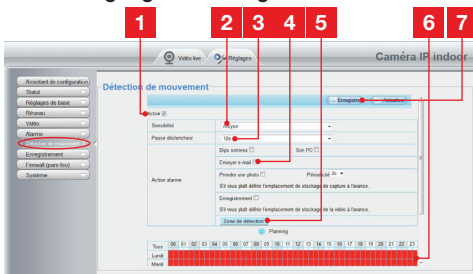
1 2 3 4 5 6 7

Vidéo live Réglages

Caméra IP indoor

Assistant de configuration
Statut
Réglages de base
Réseau
Vidéo
Alarme
Détection de mouvement
Enregistrement
Firewall (pare-feu)
Système

Détection de mouvement

Enregistrer Actualiser

Activé

Sensibilité Moyen
Pause déclencheur 10s

Action alarme
Bips sonores Son PC
Envoyer e-mail
Prendre une photo Périodicité 2s
S'il vous plaît définir l'emplacement de stockage de capture à l'avance.
Enregistrement
S'il vous plaît définir l'emplacement de stockage de la vidéo à l'avance.
Zone de détection

Planning

| Tous | 00 | 01 | 02 | 03 | 04 | 05 | 06 | 07 | 08 | 09 | 10 | 11 | 12 | 13 | 14 | 15 | 16 | 17 | 18 | 19 | 20 | 21 | 22 | 23 |
|---|---|---|---|---|---|---|---|---|---|---|---|---|---|---|---|---|---|---|---|---|---|---|---|---|
| Lundi | | | | | | | | | | | | | | | | | | | | | | | | |
| Mardi | | | | | | | | | | | | | | | | | | | | | | | | |